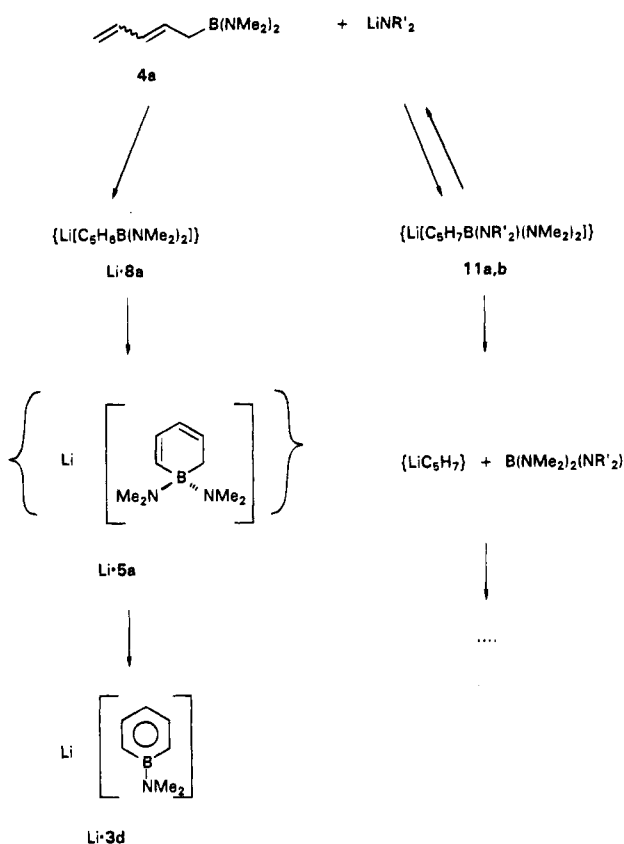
$B(NMe_2)_2$ + $LiNR'_2$

4a

$\{Li[C_5H_8B(NMe_2)_2]\}$

Li·8a

$\{Li[C_5H_7B(NR'_2)(NMe_2)_2]\}$

11a,b

Li

B

$Me_2N$ $NMe_2$

$\{LiC_5H_7\}$ + $B(NMe_2)_2(NR'_2)$

Li·5a

....

Li

B

$NMe_2$

Li·3d